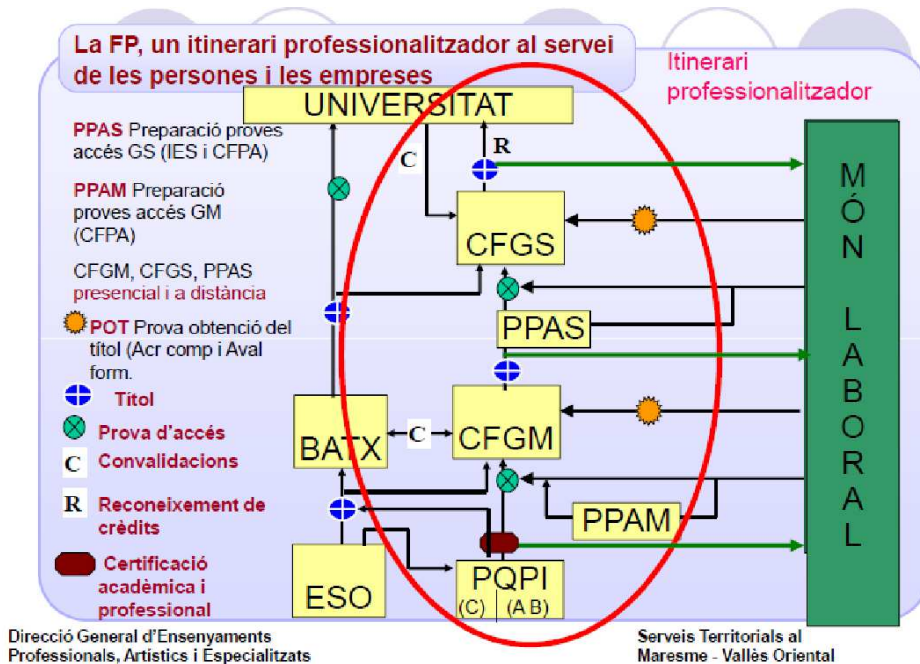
La FP, un itinerari professionalitzador al servei de les persones i les empreses

Itinerari professionalitzador

PPAS Preparació proves accés GS (IES i CFPA)

PPAM Preparació proves accés GM (CFPA)

CFGM, CFGS, PPAS presencial i a distància

POT Prova obtenció del títol (Acr comp i Aval form.

Títol

Prova d'accés

C Convalidacions

R Reconeixement de crèdits

Certificació acadèmica i professional

UNIVERSITAT

C

R

CFGS

PPAS

BATX

C

CFGM

PPAM

ESO

PQPI
(C) (A B)

MÓN LABORAL

Direcció General d'Ensenyaments Professionals, Artístics i Especialitzats

Serveis Territorials al Maresme - Vallès Oriental